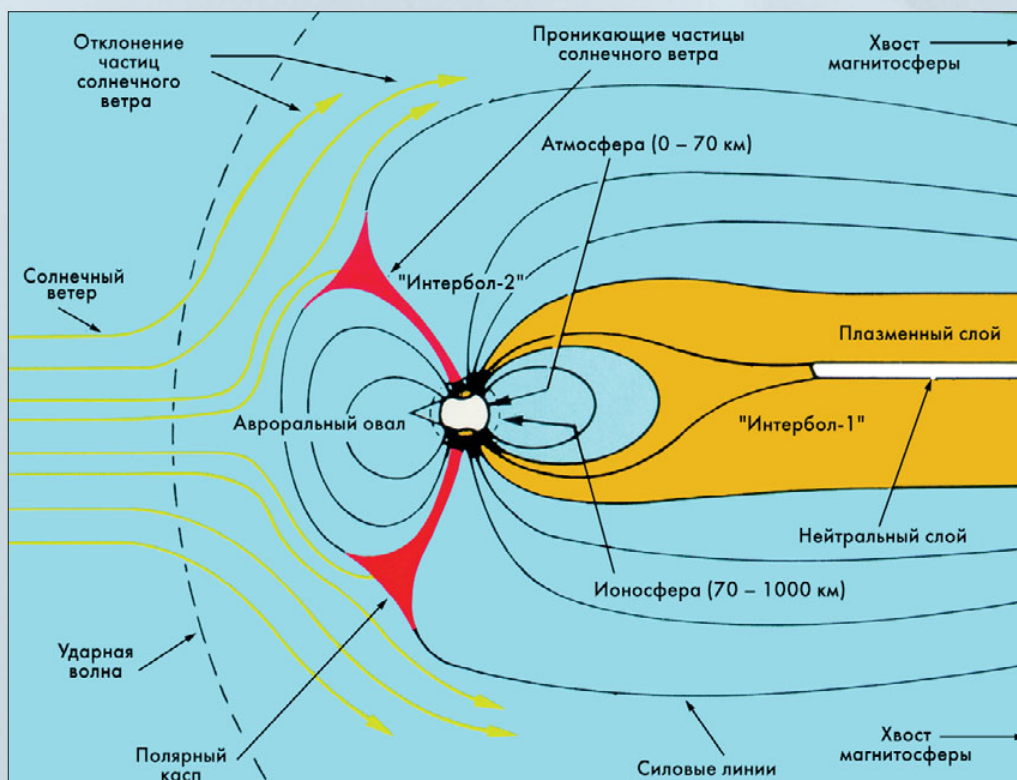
Отклонение частиц солнечного ветра

Проникающие частицы солнечного ветра

Хвост магнитосферы

Атмосфера (0 – 70 км)

Солнечный ветер

"Интербол-2"

Плазменный слой

Авроральный овал

"Интербол-1"

Нейтральный слой

Ионосфера (70 – 1000 км)

Ударная волна

Хвост магнитосферы

Полярный касп

Силовые линии